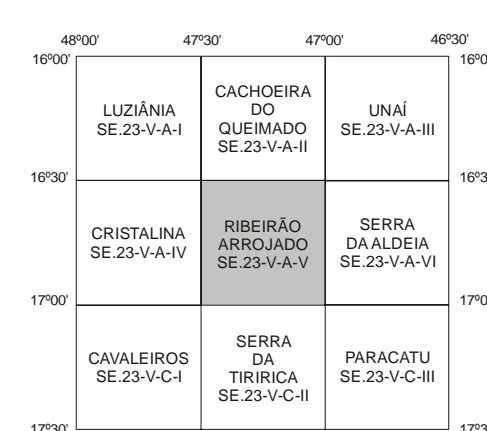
48º00' 47º30' 47º00' 46º30'

16º00' 16º0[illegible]

| LUZIÂNIA SE.23-V-A-I | CACHOEIRA DO QUEIMADO SE.23-V-A-II | UNAÍ SE.23-V-A-III |
|---|---|---|
| CRISTALINA SE.23-V-A-IV | RIBEIRÃO ARROJADO SE.23-V-A-V | SERRA DA ALDEIA SE.23-V-A-VI |
| CAVALEIROS SE.23-V-C-I | SERRA DA TIRIRICA SE.23-V-C-II | PARACATU SE.23-V-C-III |

16º30' 16º3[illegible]

17º00' 17º0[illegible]

17º30' 17º3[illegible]